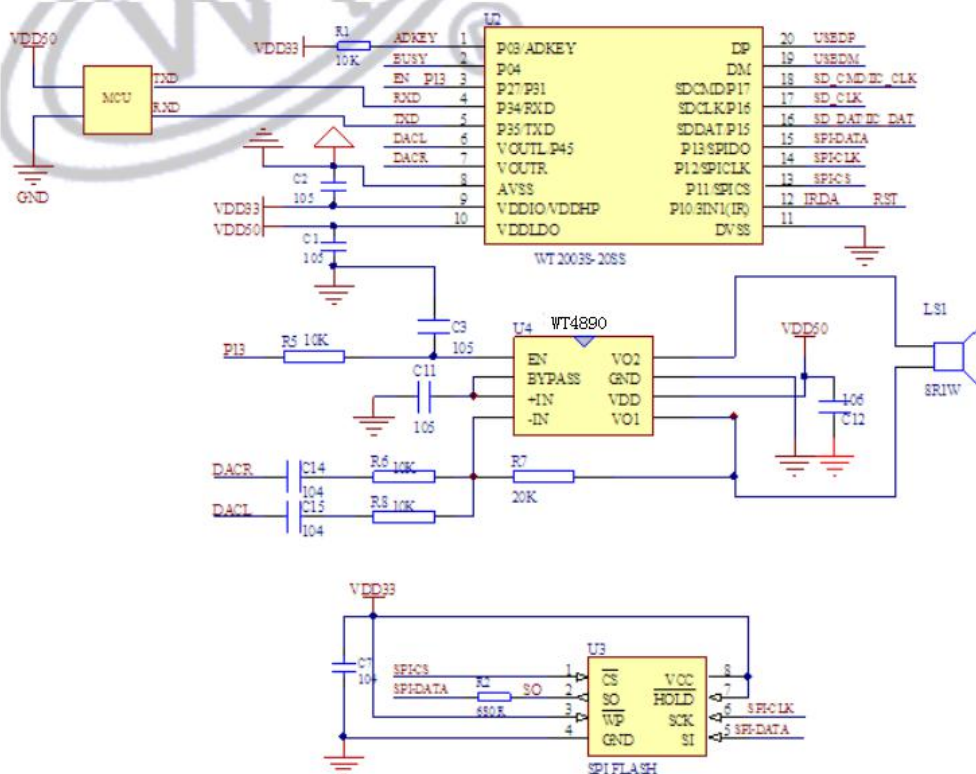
VDD50
MCU
TXD
RXD
GND
VDD33
R1
10K
ADKEY
BUSY
EN P13
RXD
TXD
DACL
DACR
U2
1 P03/ADKEY
2 P04
3 P27/P31
4 P34/RXD
5 P35/TXD
6 VOUTL/P45
7 VOUTR
8 AVSS
9 VDDIO/VDDHP
10 VDDLDO
DP 20
DM 19
SDCMD/P17 18
SDCLK/P16 17
SDDAT/P15 16
P13/SPIDO 15
P12/SPICLK 14
P11/SPICS 13
P10/SIN1(IR) 12
DVSS 11
USBDP
USBDM
SD_CMD/IIC_CLK
SD_CLK
SD_DAT/IIC_DAT
SPI-DATA
SPI-CLK
SPI-CS
IRDA
RST
WT2003S-20SS
C2
105
VDD33
VDD50
C1
105
C3
105
WT4890
U4
P13
R5 10K
EN
BYPASS
+IN
-IN
VO2
GND
VDD
VO1
C11
105
VDD50
LS1
8R1W
106
C12
DACR
C14
104
R6 10K
DACL
C15
104
R8 10K
R7
20K
VDD33
C7
104
U3
SPI-CS
SPI-DATA
R2
680R
SO
1 $\overline{CS}$
2 SO
3 $\overline{WP}$
4 GND
VCC 8
$\overline{HOLD}$ 7
SCK 6
SI 5
SPI-CLK
SPI-DATA
SPI FLASH